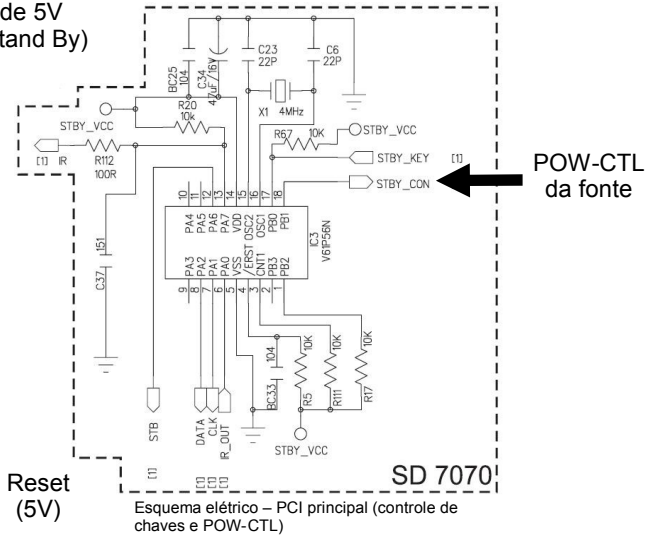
de 5V
(Stand By)

BC25 104
C34 47uF/16V
C23 22P
C6 22P
X1 4MHz
STBY_VCC
R20 10k
R67 10K
STBY_VCC
[1] IR
R112 100R
STBY_KEY
[1]
STBY_CON
POW-CTL da fonte

10 11 12 13 14 15 16 17 18
PA4 PA5 PA6 PA7 VDD OSC1 PB0 PB1
IC3 V61P56N
PA3 PA2 PA1 PA0 VSS /ERST OSC2 CNT1 PB3 PB2
9 8 7 6 5 4 3 2 1

151
C37

104
10K 10K 10K
BC33
R5 R111 R17
STB
DATA CLK IR_OUT
STBY_VCC
[1] [1] [1] [1]

Reset (5V)

SD 7070

Esquema elétrico – PCI principal (controle de chaves e POW-CTL)